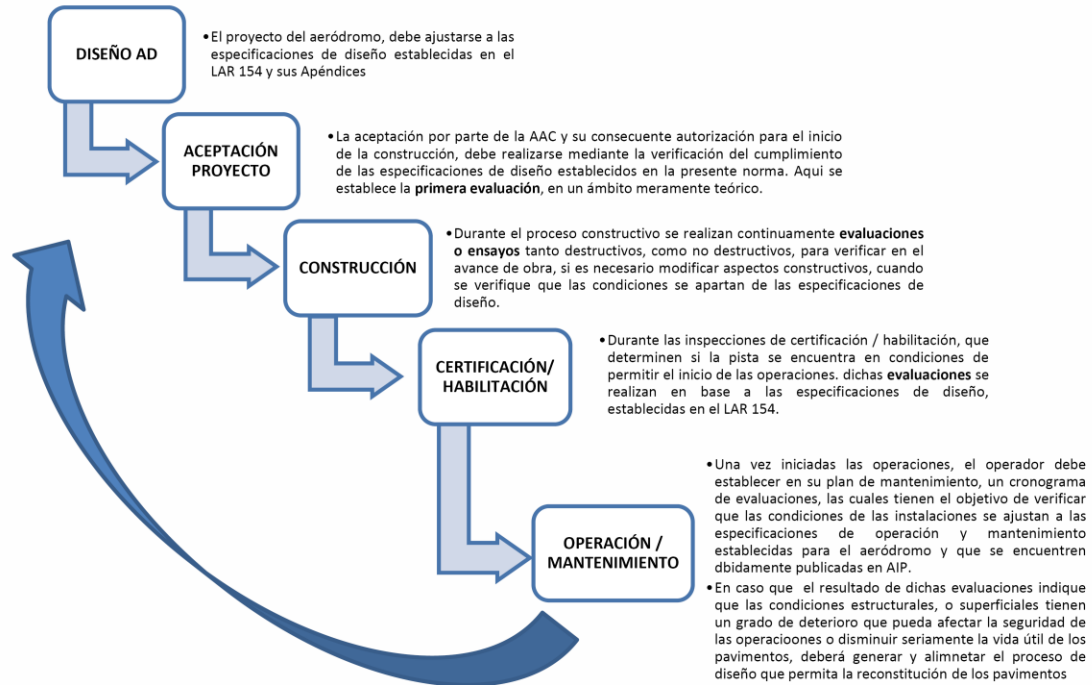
DISEÑO AD

• El proyecto del aeródromo, debe ajustarse a las especificaciones de diseño establecidas en el LAR 154 y sus Apéndices

ACEPTACIÓN PROYECTO

• La aceptación por parte de la AAC y su consecuente autorización para el inicio de la construcción, debe realizarse mediante la verificación del cumplimiento de las especificaciones de diseño establecidos en la presente norma. Aqui se establece la **primera evaluación**, en un ámbito meramente teórico.

CONSTRUCCIÓN

• Durante el proceso constructivo se realizan continuamente **evaluaciones o ensayos** tanto destructivos, como no destructivos, para verificar en el avance de obra, si es necesario modificar aspectos constructivos, cuando se verifique que las condiciones se apartan de las especificaciones de diseño.

CERTIFICACIÓN/ HABILITACIÓN

• Durante las inspecciones de certificación / habilitación, que determinen si la pista se encuentra en condiciones de permitir el inicio de las operaciones. dichas **evaluaciones** se realizan en base a las especificaciones de diseño, establecidas en el LAR 154.

OPERACIÓN / MANTENIMIENTO

• Una vez iniciadas las operaciones, el operador debe establecer en su plan de mantenimiento, un cronograma de evaluaciones, las cuales tienen el objetivo de verificar que las condiciones de las instalaciones se ajustan a las especificaciones de operación y mantenimiento establecidas para el aeródromo y que se encuentren dbidamente publicadas en AIP.

• En caso que el resultado de dichas evaluaciones indique que las condiciones estructurales, o superficiales tienen un grado de deterioro que pueda afectar la seguridad de las operacioones o disminuir seriamente la vida útil de los pavimentos, deberá generar y alimnetar el proceso de diseño que permita la reconstitución de los pavimentos